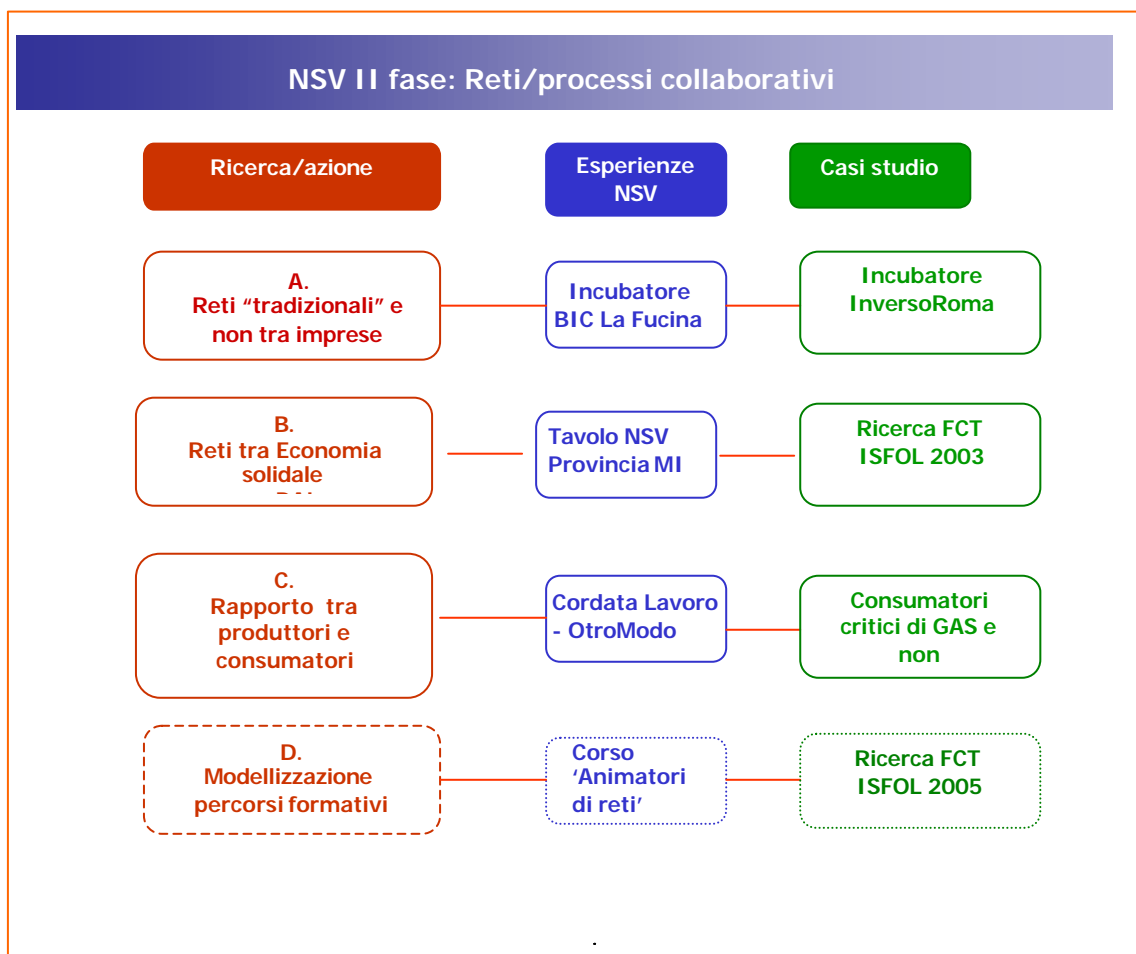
NSV II fase: Reti/processi collaborativi

Ricerca/azione

Esperienze NSV

Casi studio

A.
Reti “tradizionali” e non tra imprese

Incubatore BIC La Fucina

Incubatore InversoRoma

B.
Reti tra Economia solidale
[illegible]

Tavolo NSV Provincia MI

Ricerca FCT ISFOL 2003

C.
Rapporto tra produttori e consumatori

Cordata Lavoro - OtroModo

Consumatori critici di GAS e non

D.
Modellizzazione percorsi formativi

Corso ‘Animatori di reti’

Ricerca FCT ISFOL 2005